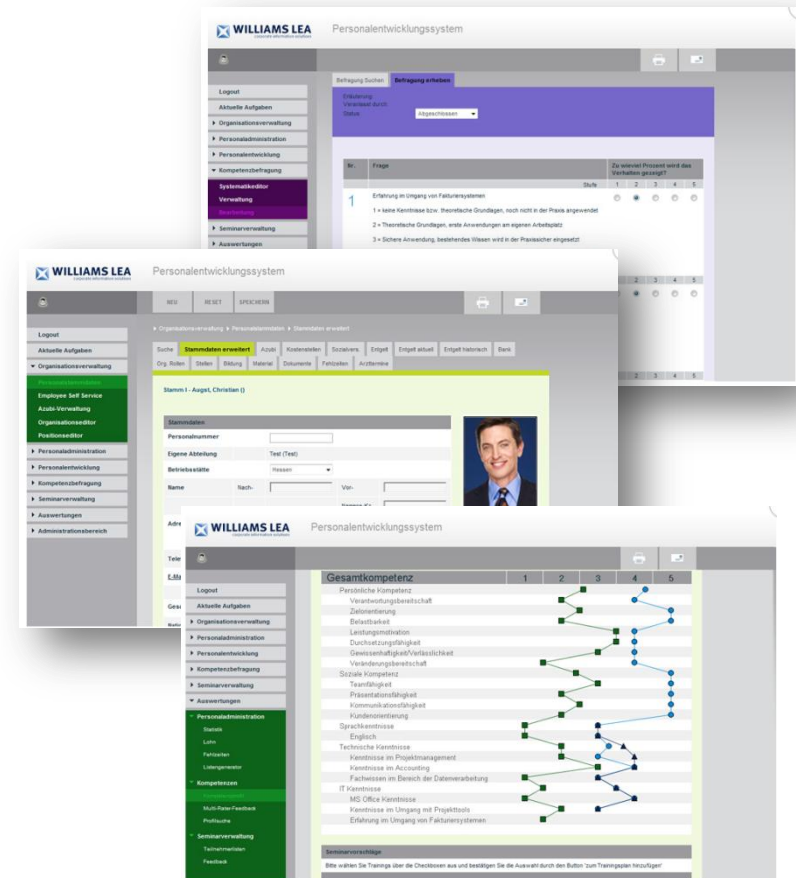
WILLIAMS LEA
Personalentwicklungssystem

Logout
Aktuelle Aufgaben
Organisationsverwaltung
Personaladministration
Personalentwicklung
Kompetenzbefragung
Systematikeditor
Verwaltung
Bearbeitung
Seminarverwaltung
Auswertungen

Befragung Suchen
Befragung erheben
Erläuterung
Verantwortl durch
Status
Abgeschlossen

| Nr. | Frage | Zu wieviel Prozent wird das Verhalten gezeigt? |
|---|---|---|
| | Stufe | 1 2 3 4 5 |
| 1 | Erfahrung im Umgang von Fakturiersystemen | |

1 = keine Kenntnisse bzw. theoretische Grundlagen, noch nicht in der Praxis angewendet
2 = Theoretische Grundlagen, erste Anwendungen am eigenen Arbeitsplatz
3 = Sichere Anwendung, bestehendes Wissen wird in der Praxissicher eingesetzt

WILLIAMS LEA
Personalentwicklungssystem

NEU
RESET
SPEICHERN

Logout
Aktuelle Aufgaben
Organisationsverwaltung
Personalstammdaten
Employee Self Service
Azubi-Verwaltung
Organisationseditor
Positionseditor
Personaladministration
Personalentwicklung
Kompetenzbefragung
Seminarverwaltung
Auswertungen
Administrationsbereich

Organisationsverwaltung ▸ Personalstammdaten ▸ Stammdaten erweitert
Suche | Stammdaten erweitert | Azubi | Kostenstellen | Sozialvers. | Entgelt | Entgelt aktuell | Entgelt historisch | Bank
Org. Rollen | Stellen | Bildung | Material | Dokumente | Fehlzeiten | Arzttermine

Stamm I - Augst, Christian ()

Stammdaten
Personalnummer
Eigene Abteilung | Test (Test)
Betriebsstätte | Hessen
Name | Nach- | Vor-

WILLIAMS LEA
Personalentwicklungssystem

Logout
Aktuelle Aufgaben
Organisationsverwaltung
Personaladministration
Personalentwicklung
Kompetenzbefragung
Seminarverwaltung
Auswertungen
Personaladministration
Statistik
Lohn
Fehlzeiten
Listengenerator
Kompetenzen
Kompetenzprofil
Multi-Rater-Feedback
Profiltausche
Seminarverwaltung
Teilnehmerlisten
Feedback

| Gesamtkompetenz | 1 | 2 | 3 | 4 | 5 |
|---|---|---|---|---|---|
| Persönliche Kompetenz | | | | | |
| Verantwortungsbereitschaft | | | | | |
| Zielorientierung | | | | | |
| Belastbarkeit | | | | | |
| Leistungsmotivation | | | | | |
| Durchsetzungsfähigkeit | | | | | |
| Gewissenhaftigkeit/Verlässlichkeit | | | | | |
| Veränderungsbereitschaft | | | | | |
| Soziale Kompetenz | | | | | |
| Teamfähigkeit | | | | | |
| Präsentationsfähigkeit | | | | | |
| Kommunikationsfähigkeit | | | | | |
| Kundenorientierung | | | | | |
| Sprachkenntnisse | | | | | |
| Englisch | | | | | |
| Technische Kenntnisse | | | | | |
| Kenntnisse im Projektmanagement | | | | | |
| Kenntnisse im Accounting | | | | | |
| Fachwissen im Bereich der Datenverarbeitung | | | | | |
| IT Kenntnisse | | | | | |
| MS Office Kenntnisse | | | | | |
| Kenntnisse im Umgang mit Projekttools | | | | | |
| Erfahrung im Umgang von Fakturiersystemen | | | | | |

Seminarvorschläge
Bitte wählen Sie Trainings über die Checkboxen aus und bestätigen Sie die Auswahl durch den Button 'zum Trainingsplan hinzufügen'